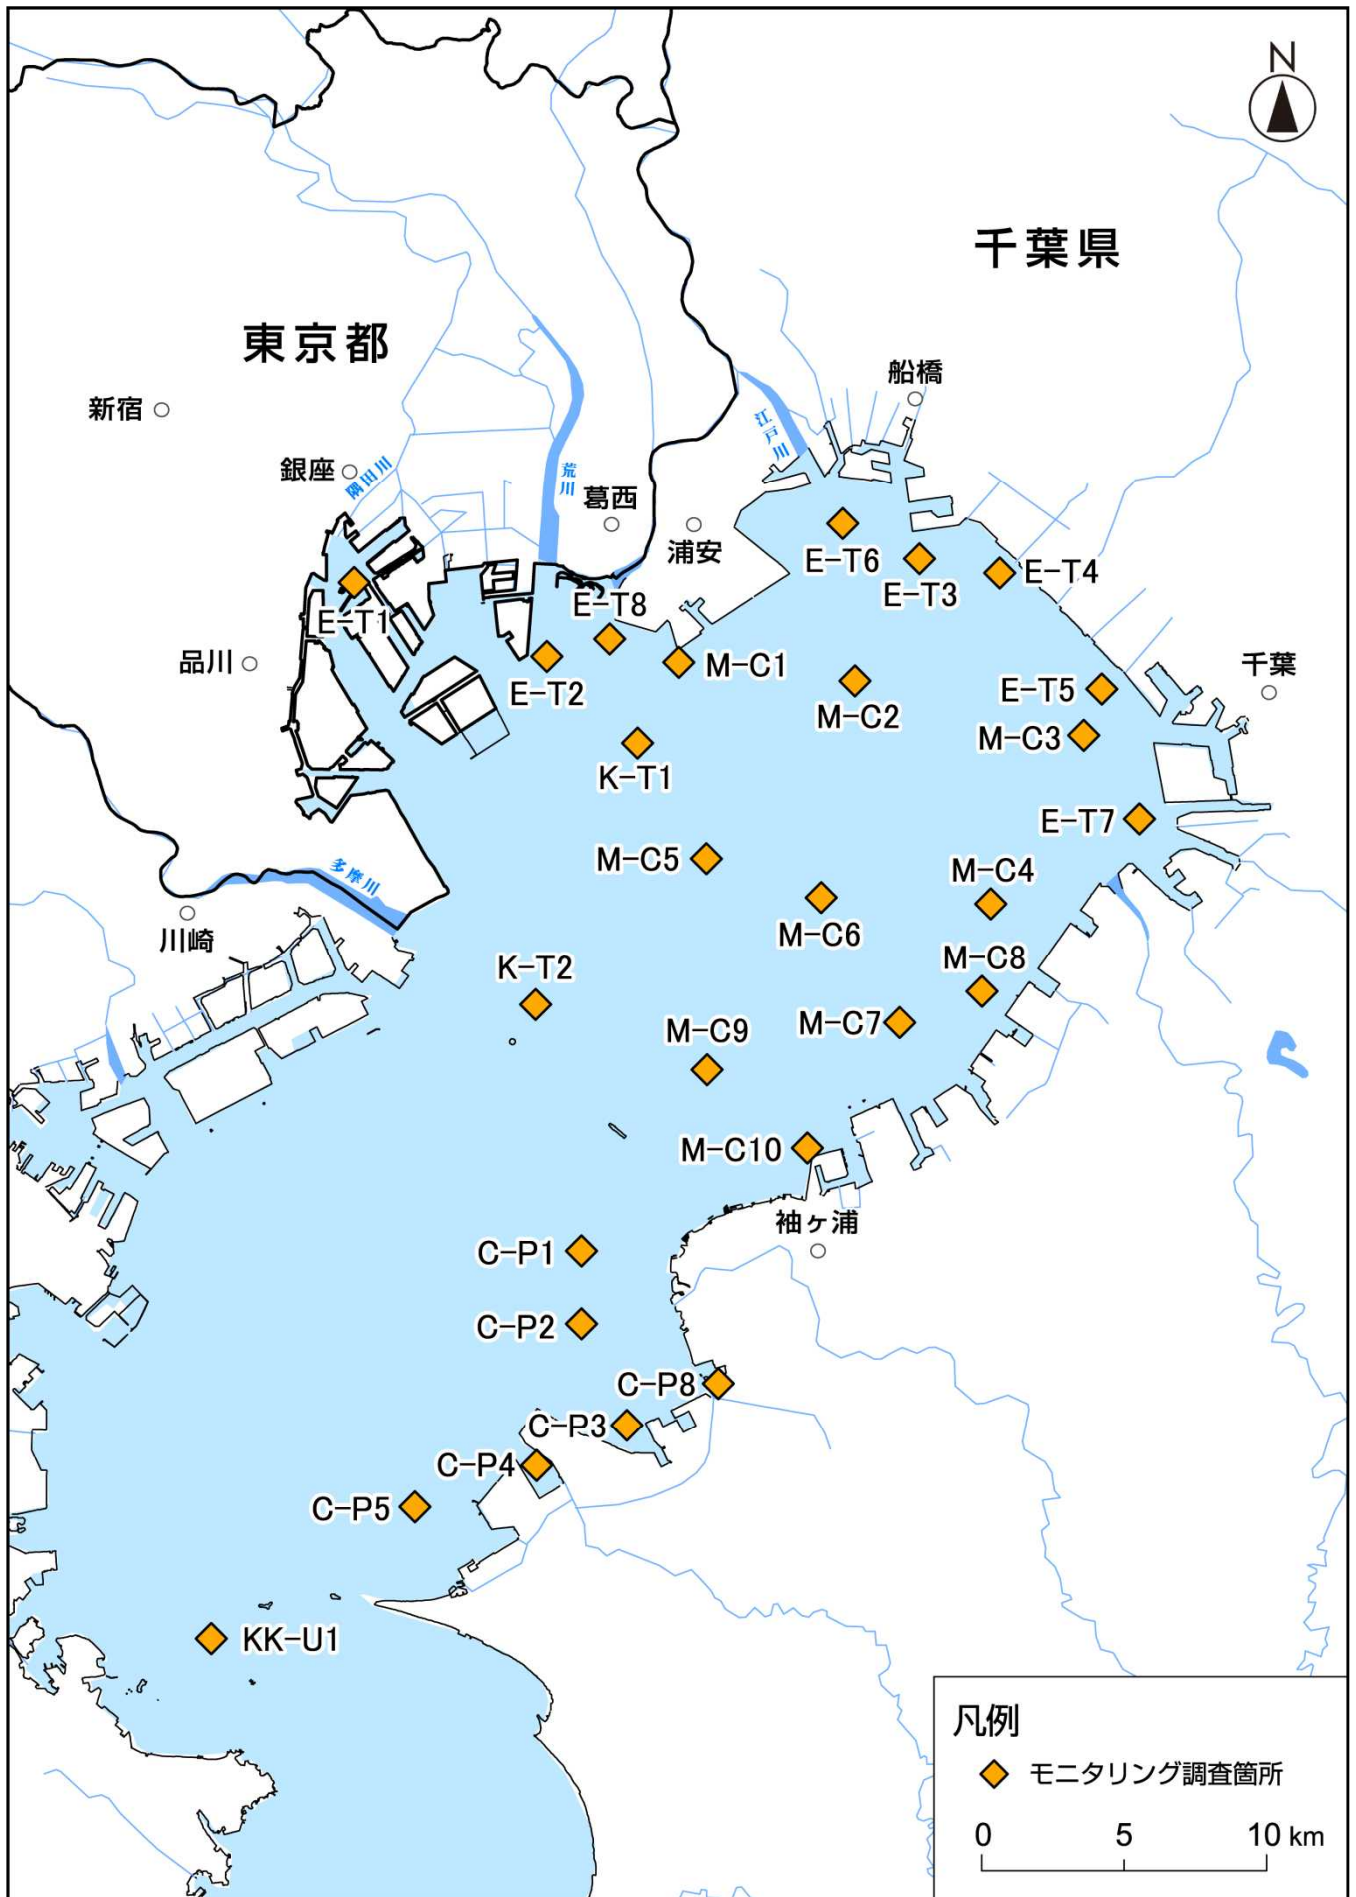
N

千葉県

東京都

新宿

船橋

江戸川

銀座

隅田川

荒川

葛西

浦安

E-T6

E-T3

E-T4

E-T8

E-T1

M-C1

品川

E-T2

M-C2

E-T5

千葉

M-C3

K-T1

E-T7

M-C5

M-C4

多摩川

M-C6

川崎

M-C8

K-T2

M-C9

M-C7

M-C10

袖ヶ浦

C-P1

C-P2

C-P8

C-P3

C-P4

C-P5

KK-U1

凡例

モニタリング調査箇所

0 5 10 km